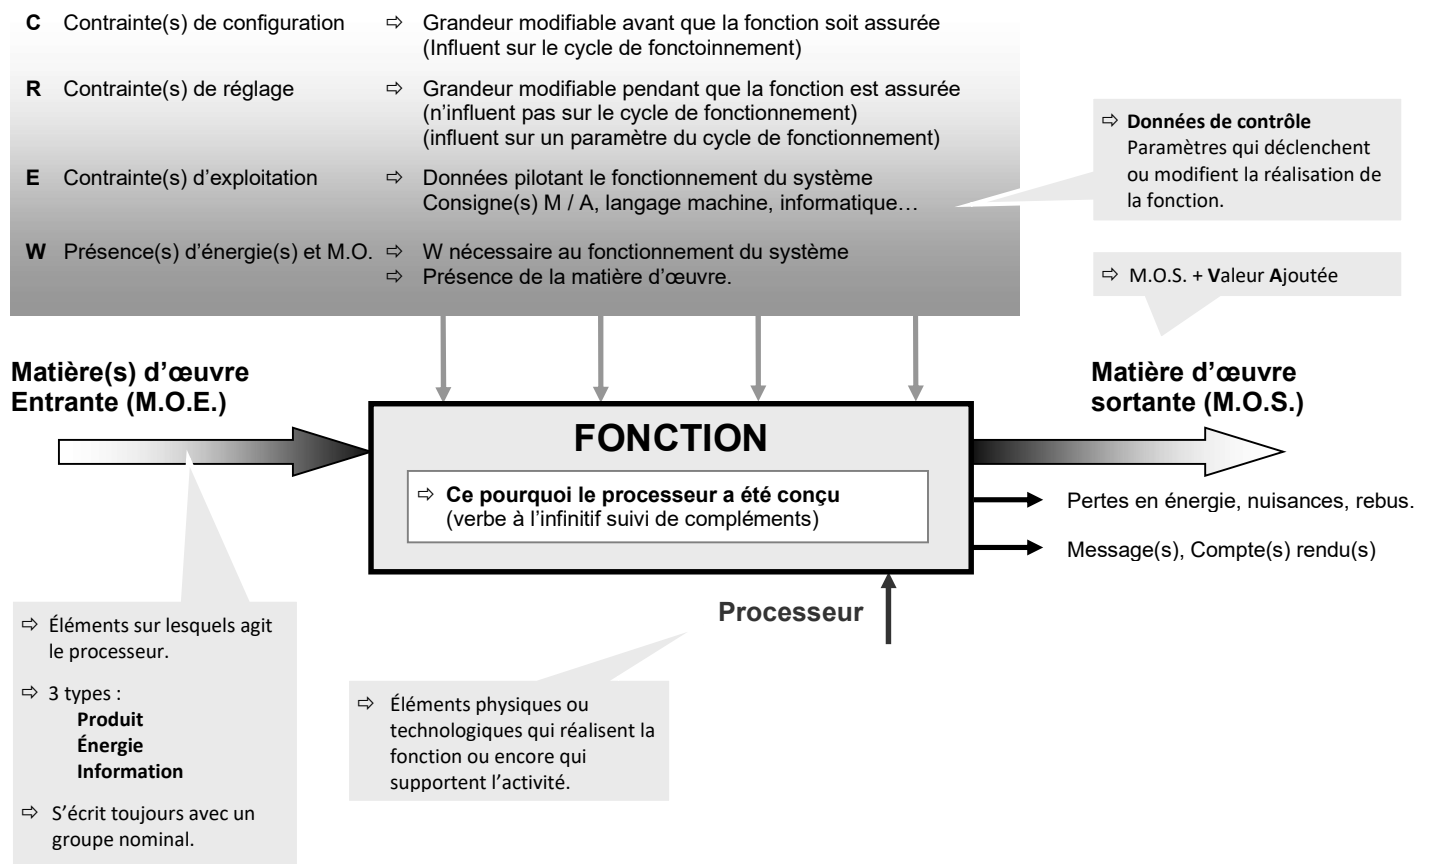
**C** Contrainte(s) de configuration ⇨ Grandeur modifiable avant que la fonction soit assurée (Influent sur le cycle de fonctoinnement)

**R** Contrainte(s) de réglage ⇨ Grandeur modifiable pendant que la fonction est assurée (n'influent pas sur le cycle de fonctionnement) (influent sur un paramètre du cycle de fonctionnement)

**E** Contrainte(s) d'exploitation ⇨ Données pilotant le fonctionnement du système Consigne(s) M / A, langage machine, informatique…

**W** Présence(s) d'énergie(s) et M.O. ⇨ W nécessaire au fonctionnement du système
⇨ Présence de la matière d'œuvre.

⇨ **Données de contrôle**
Paramètres qui déclenchent ou modifient la réalisation de la fonction.

⇨ M.O.S. + **V**aleur **A**joutée

**Matière(s) d'œuvre Entrante (M.O.E.)**

**FONCTION**

⇨ **Ce pourquoi le processeur a été conçu**
(verbe à l'infinitif suivi de compléments)

**Matière d'œuvre sortante (M.O.S.)**

Pertes en énergie, nuisances, rebus.

Message(s), Compte(s) rendu(s)

**Processeur**

⇨ Éléments sur lesquels agit le processeur.

⇨ 3 types :
**Produit**
**Énergie**
**Information**

⇨ S'écrit toujours avec un groupe nominal.

⇨ Éléments physiques ou technologiques qui réalisent la fonction ou encore qui supportent l'activité.